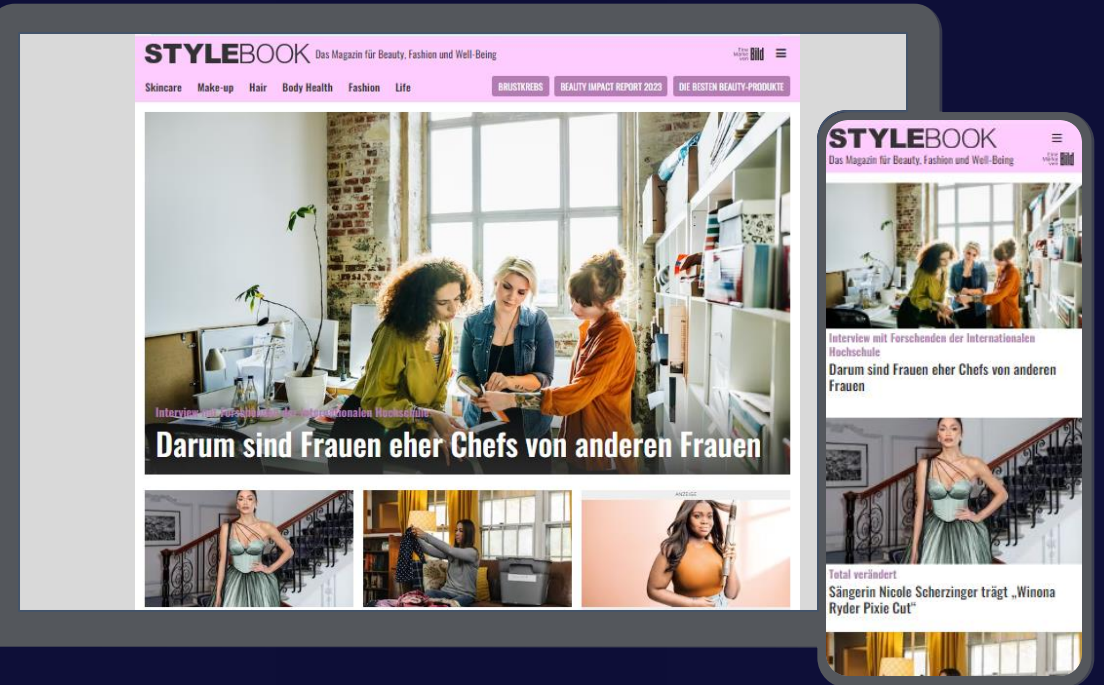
STYLEBOOK Das Magazin für Beauty, Fashion und Well-Being

Eine Marke von Bild

Skincare Make-up Hair Body Health Fashion Life

BRUSTKREBS BEAUTY IMPACT REPORT 2023 DIE BESTEN BEAUTY-PRODUKTE

Interview mit Forschenden der Internationalen Hochschule

Darum sind Frauen eher Chefs von anderen Frauen

ANZEIGE

STYLEBOOK

Das Magazin für Beauty, Fashion und Well-Being

Eine Marke von Bild

Interview mit Forschenden der Internationalen Hochschule

Darum sind Frauen eher Chefs von anderen Frauen

Total verändert

Sängerin Nicole Scherzinger trägt „Winona Ryder Pixie Cut"